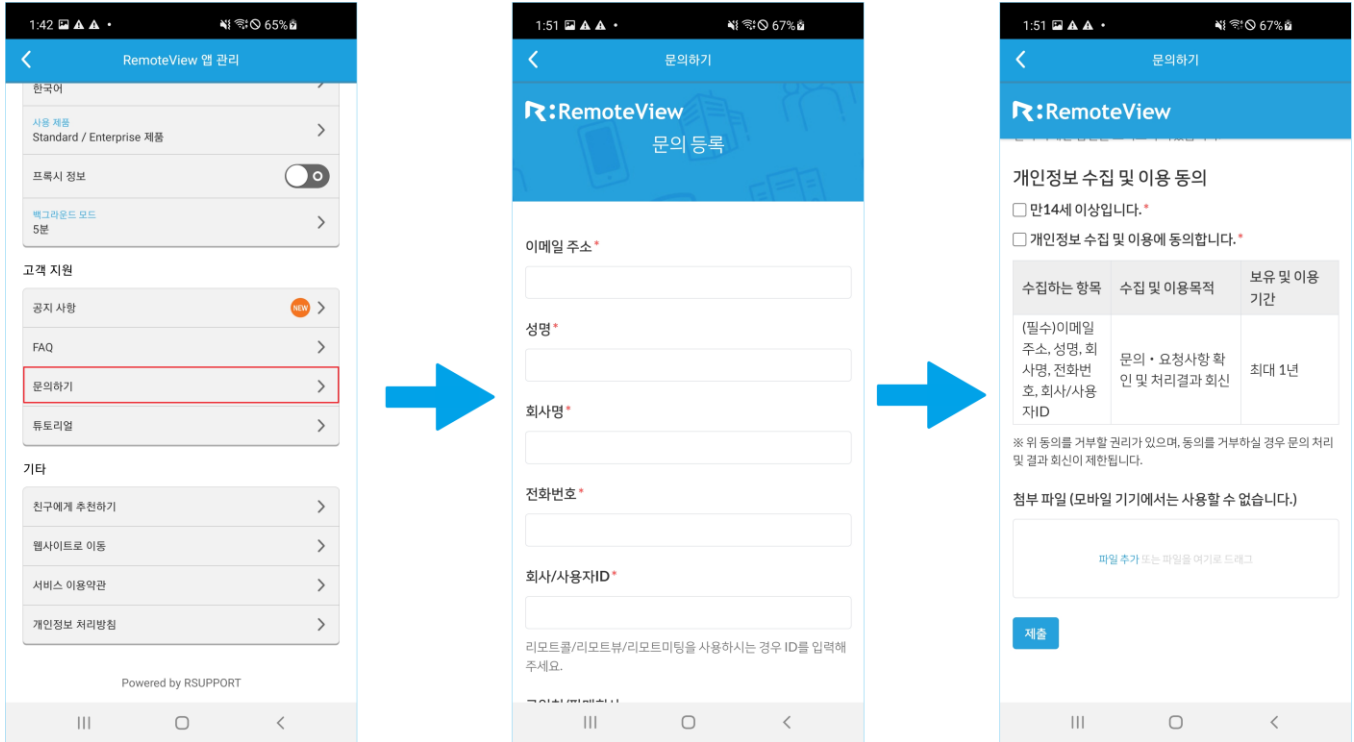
1:42 65%

RemoteView 앱 관리

한국어

사용 제품
Standard / Enterprise 제품

프록시 정보

백그라운드 모드
5분

고객 지원

공지 사항 NEW

FAQ

문의하기

튜토리얼

기타

친구에게 추천하기

웹사이트로 이동

서비스 이용약관

개인정보 처리방침

Powered by RSUPPORT

1:51 67%

문의하기

RemoteView
문의 등록

이메일 주소*

성명*

회사명*

전화번호*

회사/사용자ID*

리모트콜/리모트뷰/리모트미팅을 사용하시는 경우 ID를 입력해 주세요.

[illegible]

1:51 67%

문의하기

RemoteView

개인정보 수집 및 이용 동의

만14세 이상입니다.*

개인정보 수집 및 이용에 동의합니다.*

| 수집하는 항목 | 수집 및 이용목적 | 보유 및 이용 기간 |
|---|---|---|
| (필수)이메일 주소, 성명, 회사명, 전화번호, 회사/사용자ID | 문의・요청사항 확인 및 처리결과 회신 | 최대 1년 |

※ 위 동의를 거부할 권리가 있으며, 동의를 거부하실 경우 문의 처리 및 결과 회신이 제한됩니다.

첨부 파일 (모바일 기기에서는 사용할 수 없습니다.)

파일 추가 또는 파일을 여기로 드래그

제출